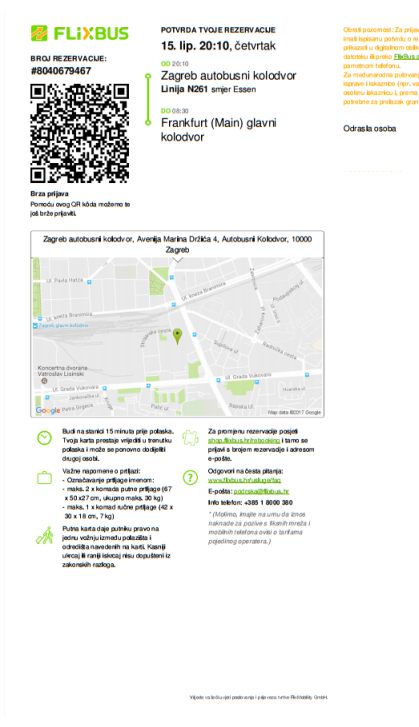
FLIXBUS

BROJ REZERVACIJE:
#8040679467

Brza prijava
Pomoću ovog QR kôda možemo te još brže prijaviti.

POTVRDA TVOJE REZERVACIJE
15. lip. 20:10, četvrtak

OD 20:10
Zagreb autobusni kolodvor
Linija N261 smjer Essen

DO 08:30
Frankfurt (Main) glavni kolodvor

Obrati pozornost: Za prijav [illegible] imati ispisanu potvrdu o re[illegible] prikazati u digitalnom obli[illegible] dodatku iliprenko FlixBus a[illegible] pametnom telefonu.
Za međunarodna putovanj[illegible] isprave i iskaznice (npr. va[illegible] osobnu iskaznicu i, premo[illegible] potrebne za prelazak gran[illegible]

Odrasla osoba

Zagreb autobusni kolodvor, Avenija Marina Držića 4, Autobusni Kolodvor, 10000 Zagreb

Ul. Pavla Hatza
Ul. kneza Branimira
Ul. kneza Branimira
Ul. kneza Borne
Zagreb Glavni kolodvor
Koncertna dvorana Vatroslav Lisinski
Ul. Grada Vukovara
Ul. Grada Vukovara
Petra Grgeca
Google
Map data ©2017 Google

Budi na stanici 15 minuta prije polaska. Tvoja karta prestaje vrijediti u trenutku polaska i može se ponovno dodijeliti drugoj osobi.

Važne napomene o prtljazi:
- Označavanje prtljage imenom:
- maks. 2 x komada putne prtljage (67 x 50 x27 cm, ukupno maks. 30 kg)
- maks. 1 x komad ručne prtljage (42 x 30 x 18 cm, 7 kg)

Putna karta daje putniku pravo na jednu vožnju između polazišta i odredišta navedenih na karti. Kasniji ulazak ili raniji izlazak nisu dopušteni iz zakonskih razloga.

Za promjenu rezervacije posjeti shop.flixbus.hr/rebooking i tamo se prijavi s brojem rezervacije i adresom e-pošte.

Odgovori na česta pitanja:
www.flixbus.hr/usluga/faq
E-pošta: podrska@flixbus.hr
Info telefon: +385 1 8000 380
(Molimo, imajte na umu da iznos naknade za pozive s fiksnih mreža i mobilnih telefona ovisi o tarifama pojedinog operatera.)

Vrijede važeći uvjeti prijevoza i prijevoz nudi FlixMobility GmbH.